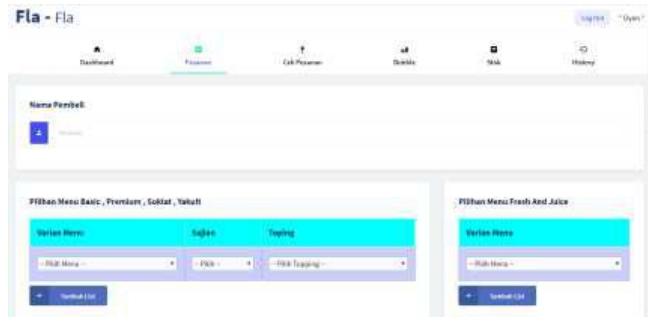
Fla - Fla

Log Out

"Oyen"

Dashboard

Pesanan

Cek Pesanan

Statistik

Stok

History

Nama Pembeli

Pembeli

Pilihan Menu Basic , Premium , Soklat , Yakult

| Varian Menu | Sajian | Toping |
|---|---|---|
| -- Pilih Menu -- | -- Pilih -- | -- Pilih Topping -- |

Tambah List

Pilihan Menu Fresh And Juice

| Varian Menu |
|---|
| -- Pilih Menu -- |

Tambah List